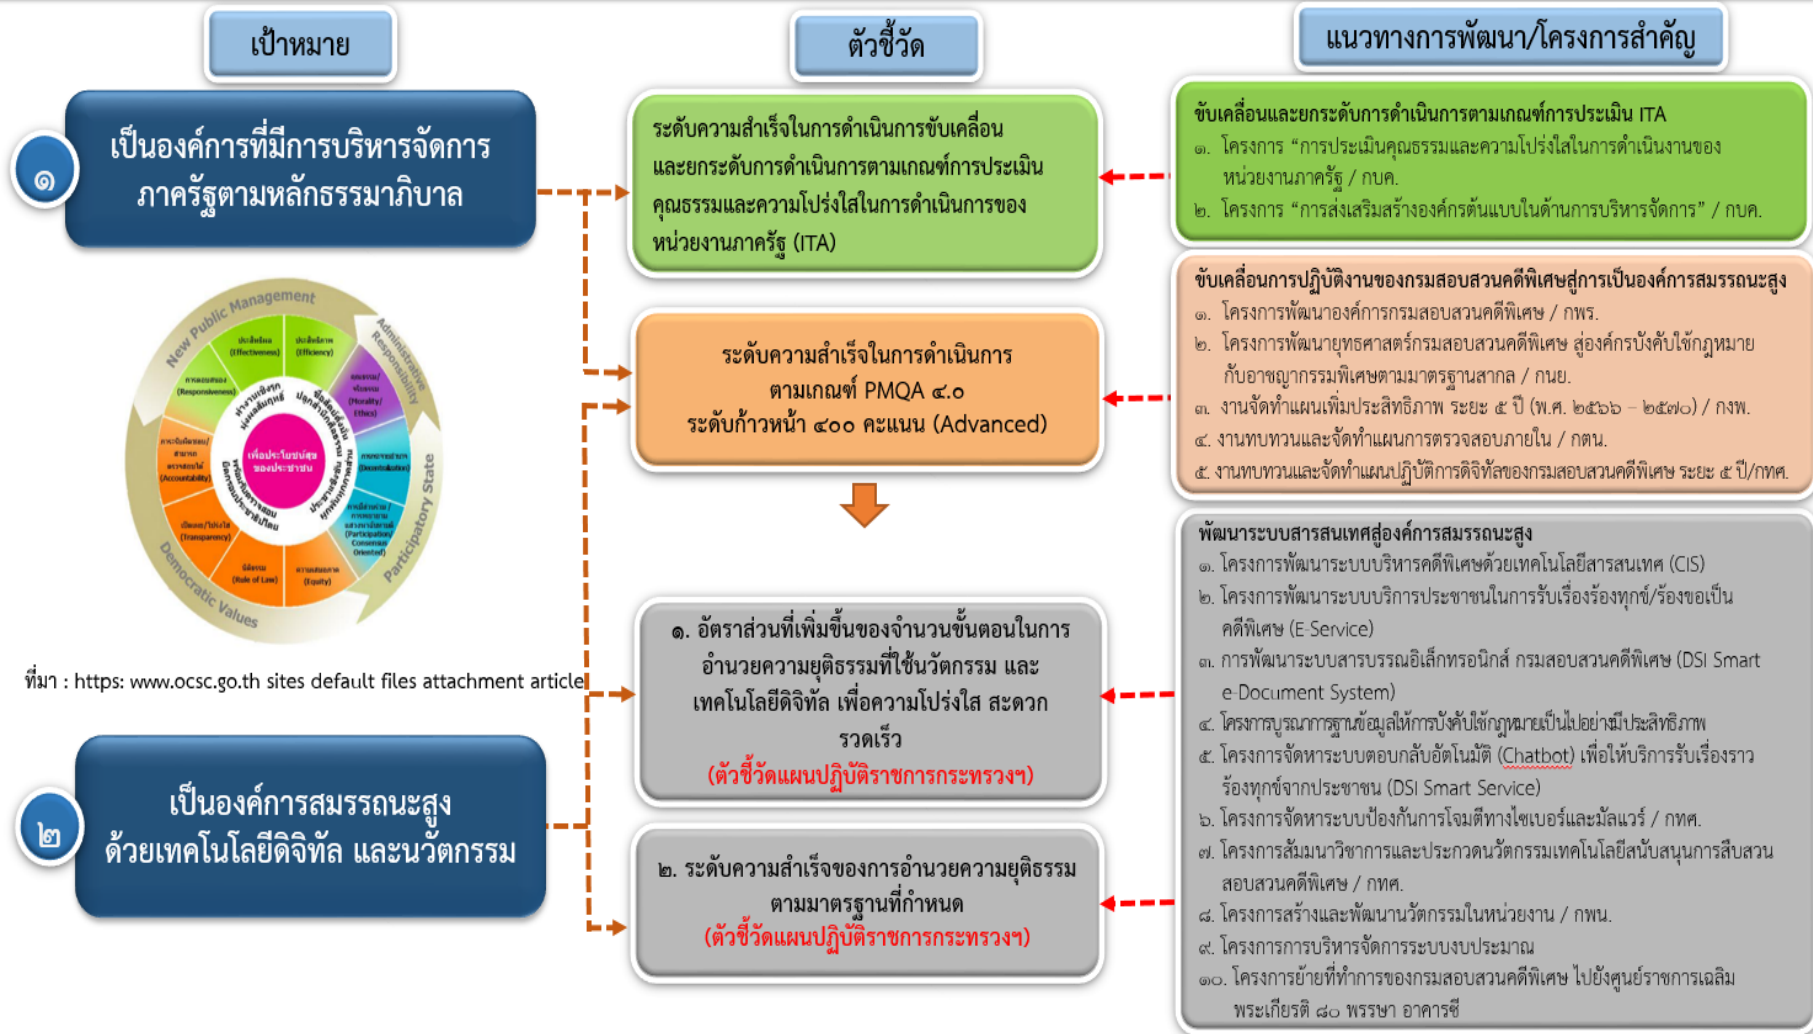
เป้าหมาย

ตัวชี้วัด

แนวทางการพัฒนา/โครงการสำคัญ

๑

เป็นองค์การที่มีการบริหารจัดการภาครัฐตามหลักธรรมาภิบาล

New Public Management

Administrative Responsibility

Participatory State

Democratic Values

ประสิทธิผล (Effectiveness)

ประสิทธิภาพ (Efficiency)

การตอบสนอง (Responsiveness)

คุณธรรม/จริยธรรม (Morality/Ethics)

ภาระรับผิดชอบ/สามารถตรวจสอบได้ (Accountability)

การกระจายอำนาจ (Decentralization)

เปิดเผย/โปร่งใส (Transparency)

การมีส่วนร่วม/การหาฉันทามติ (Participation/Consensus Oriented)

นิติธรรม (Rule of Law)

ความเสมอภาค (Equity)

เพื่อประโยชน์สุขของประชาชน

ที่มา : https: www.ocsc.go.th sites default files attachment article

๒

เป็นองค์การสมรรถนะสูงด้วยเทคโนโลยีดิจิทัล และนวัตกรรม

ระดับความสำเร็จในการดำเนินการขับเคลื่อนและยกระดับการดำเนินการตามเกณฑ์การประเมินคุณธรรมและความโปร่งใสในการดำเนินการของหน่วยงานภาครัฐ (ITA)

ระดับความสำเร็จในการดำเนินการตามเกณฑ์ PMQA ๔.๐ ระดับก้าวหน้า ๔๐๐ คะแนน (Advanced)

๑. อัตราส่วนที่เพิ่มขึ้นของจำนวนขั้นตอนในการอำนวยความยุติธรรมที่ใช้นวัตกรรม และเทคโนโลยีดิจิทัล เพื่อความโปร่งใส สะดวก รวดเร็ว
(ตัวชี้วัดแผนปฏิบัติราชการกระทรวงฯ)

๒. ระดับความสำเร็จของการอำนวยความยุติธรรมตามมาตรฐานที่กำหนด
(ตัวชี้วัดแผนปฏิบัติราชการกระทรวงฯ)

ขับเคลื่อนและยกระดับการดำเนินการตามเกณฑ์การประเมิน ITA
๑. โครงการ "การประเมินคุณธรรมและความโปร่งใสในการดำเนินงานของหน่วยงานภาครัฐ / กบค.
๒. โครงการ "การส่งเสริมสร้างองค์กรต้นแบบในด้านการบริหารจัดการ" / กบค.

ขับเคลื่อนการปฏิบัติงานของกรมสอบสวนคดีพิเศษสู่การเป็นองค์การสมรรถนะสูง
๑. โครงการพัฒนาองค์การกรมสอบสวนคดีพิเศษ / กพร.
๒. โครงการพัฒนายุทธศาสตร์กรมสอบสวนคดีพิเศษ สู่องค์กรบังคับใช้กฎหมายกับอาชญากรรมพิเศษตามมาตรฐานสากล / กนย.
๓. งานจัดทำแผนเพิ่มประสิทธิภาพ ระยะ ๕ ปี (พ.ศ. ๒๕๖๖ – ๒๕๗๐) / กพพ.
๔. งานทบทวนและจัดทำแผนการตรวจสอบภายใน / กตน.
๕. งานทบทวนและจัดทำแผนปฏิบัติการดิจิทัลของกรมสอบสวนคดีพิเศษ ระยะ ๕ ปี/กทศ.

พัฒนาระบบสารสนเทศสู่องค์การสมรรถนะสูง
๑. โครงการพัฒนาระบบบริหารคดีพิเศษด้วยเทคโนโลยีสารสนเทศ (CIS)
๒. โครงการพัฒนาระบบบริการประชาชนในการรับเรื่องร้องทุกข์/ร้องขอเป็นคดีพิเศษ (E-Service)
๓. การพัฒนาระบบสารบรรณอิเล็กทรอนิกส์ กรมสอบสวนคดีพิเศษ (DSI Smart e-Document System)
๔. โครงการบูรณาการฐานข้อมูลให้การบังคับใช้กฎหมายเป็นไปอย่างมีประสิทธิภาพ
๕. โครงการจัดหาระบบตอบกลับอัตโนมัติ (Chatbot) เพื่อให้บริการรับเรื่องราวร้องทุกข์จากประชาชน (DSI Smart Service)
๖. โครงการจัดหาระบบป้องกันการโจมตีทางไซเบอร์และมัลแวร์ / กทศ.
๗. โครงการสัมมนาวิชาการและประกวดนวัตกรรมเทคโนโลยีสนับสนุนการสืบสวนสอบสวนคดีพิเศษ / กทศ.
๘. โครงการสร้างและพัฒนานวัตกรรมในหน่วยงาน / กพน.
๙. โครงการการบริหารจัดการระบบงบประมาณ
๑๐. โครงการย้ายที่ทำการของกรมสอบสวนคดีพิเศษ ไปยังศูนย์ราชการเฉลิมพระเกียรติ ๘๐ พรรษา อาคารซี